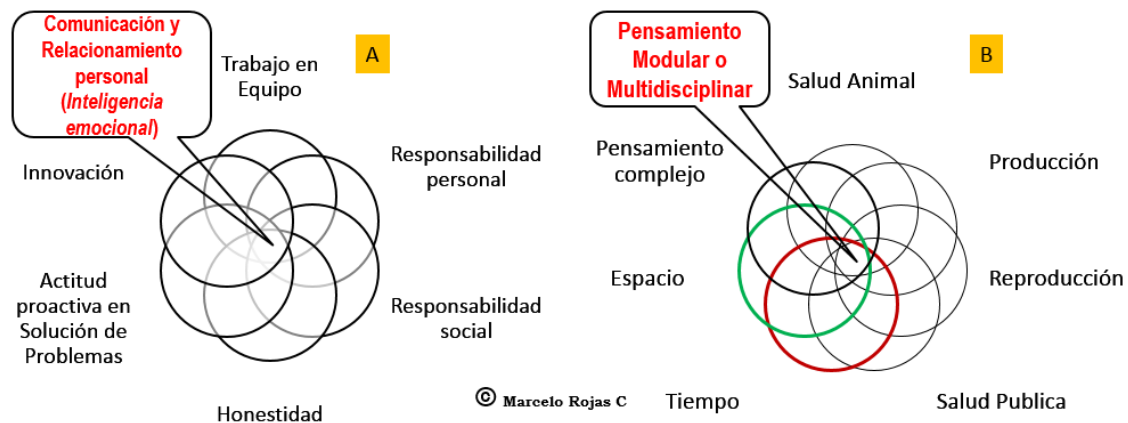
Comunicación y Relacionamiento personal (*Inteligencia emocional*)

A

Trabajo en Equipo

Innovación

Responsabilidad personal

Actitud proactiva en Solución de Problemas

Responsabilidad social

Honestidad

Pensamiento Modular o Multidisciplinar

B

Salud Animal

Pensamiento complejo

Producción

Espacio

Reproducción

Tiempo

Salud Publica

© Marcelo Rojas C